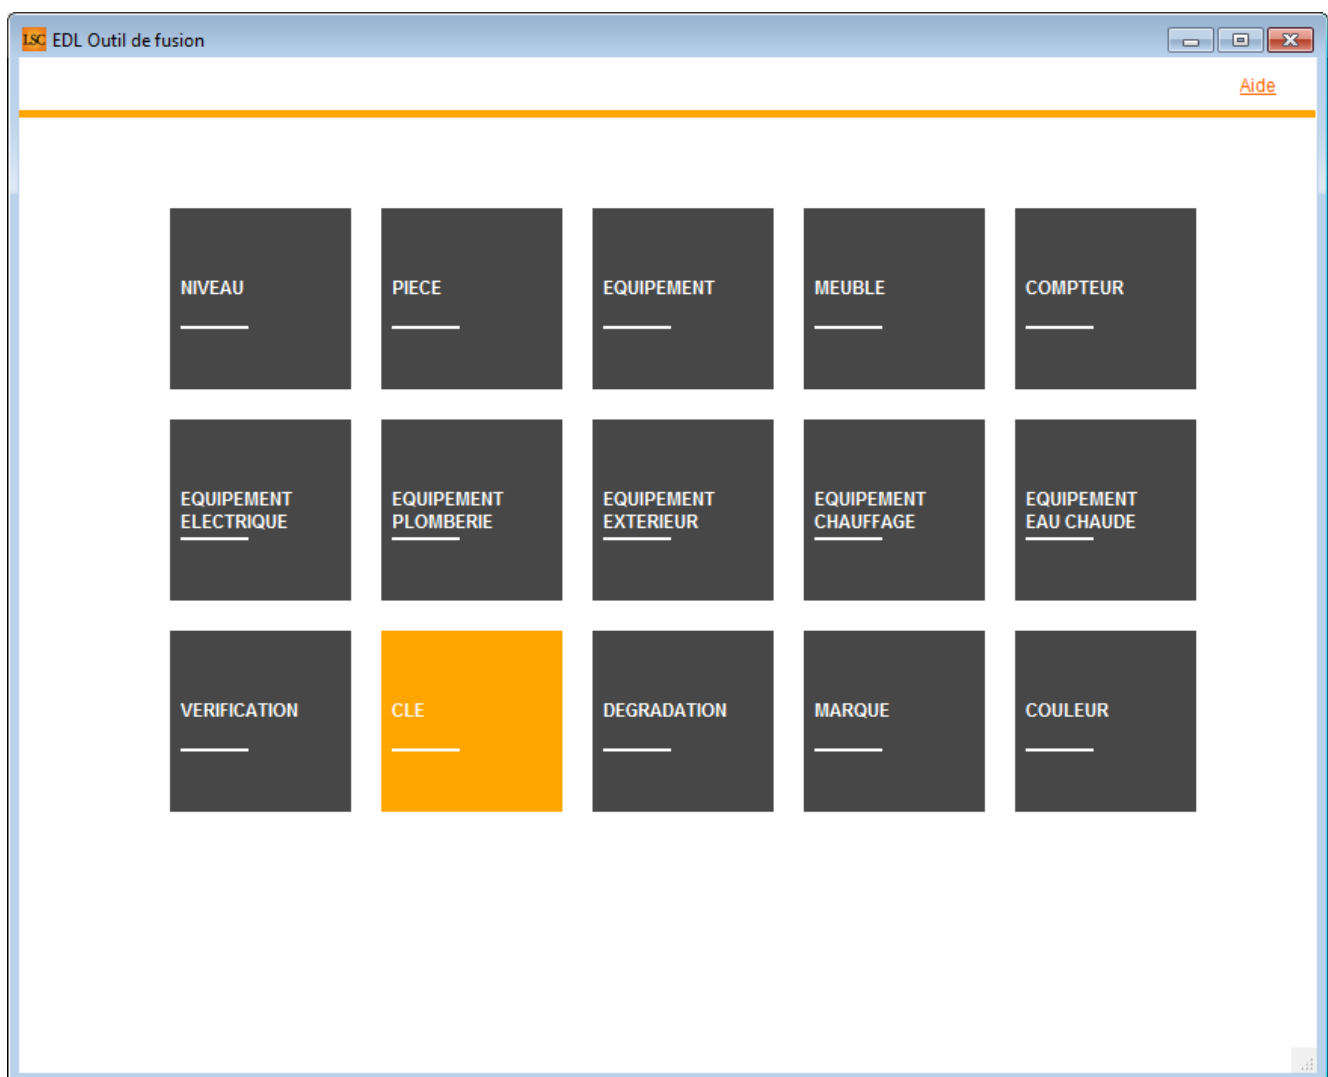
LSC EDL Outil de fusion

Aide

NIVEAU

PIECE

EQUIPEMENT

MEUBLE

COMPTEUR

EQUIPEMENT ELECTRIQUE

EQUIPEMENT PLOMBERIE

EQUIPEMENT EXTERIEUR

EQUIPEMENT CHAUFFAGE

EQUIPEMENT EAU CHAUDE

VERIFICATION

CLE

DEGRADATION

MARQUE

COULEUR